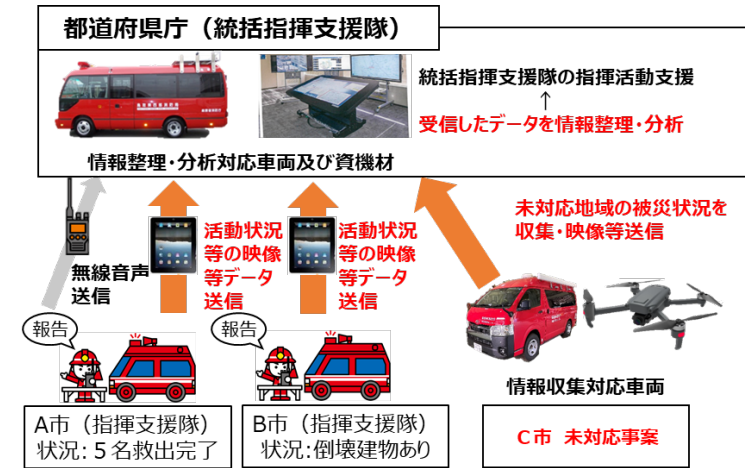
都道府県庁（統括指揮支援隊）

統括指揮支援隊の指揮活動支援
↑
受信したデータを情報整理・分析

情報整理・分析対応車両及び資機材

無線音声送信

活動状況等の映像等データ送信

活動状況等の映像等データ送信

未対応地域の被災状況を収集・映像等送信

報告

報告

情報収集対応車両

A市（指揮支援隊）
状況：５名救出完了

B市（指揮支援隊）
状況：倒壊建物あり

C市　未対応事案